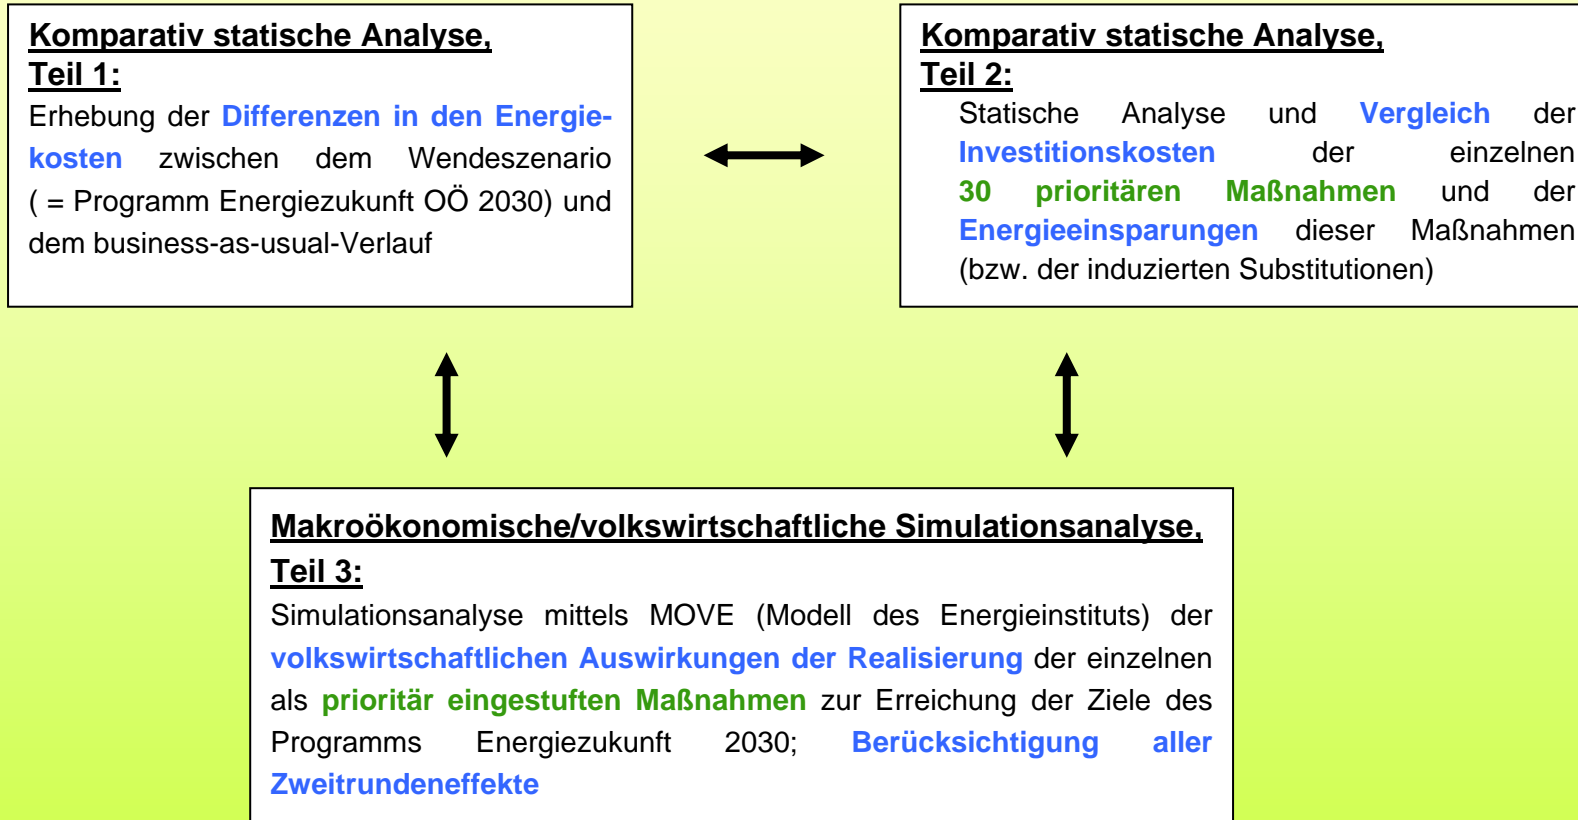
Komparativ statische Analyse, Teil 1:

Erhebung der Differenzen in den Energiekosten zwischen dem Wendeszenario ( = Programm Energiezukunft OÖ 2030) und dem business-as-usual-Verlauf

Komparativ statische Analyse, Teil 2:

Statische Analyse und Vergleich der Investitionskosten der einzelnen 30 prioritären Maßnahmen und der Energieeinsparungen dieser Maßnahmen (bzw. der induzierten Substitutionen)

Makroökonomische/volkswirtschaftliche Simulationsanalyse, Teil 3:

Simulationsanalyse mittels MOVE (Modell des Energieinstituts) der volkswirtschaftlichen Auswirkungen der Realisierung der einzelnen als prioritär eingestuften Maßnahmen zur Erreichung der Ziele des Programms Energiezukunft 2030; Berücksichtigung aller Zweitrundeneffekte